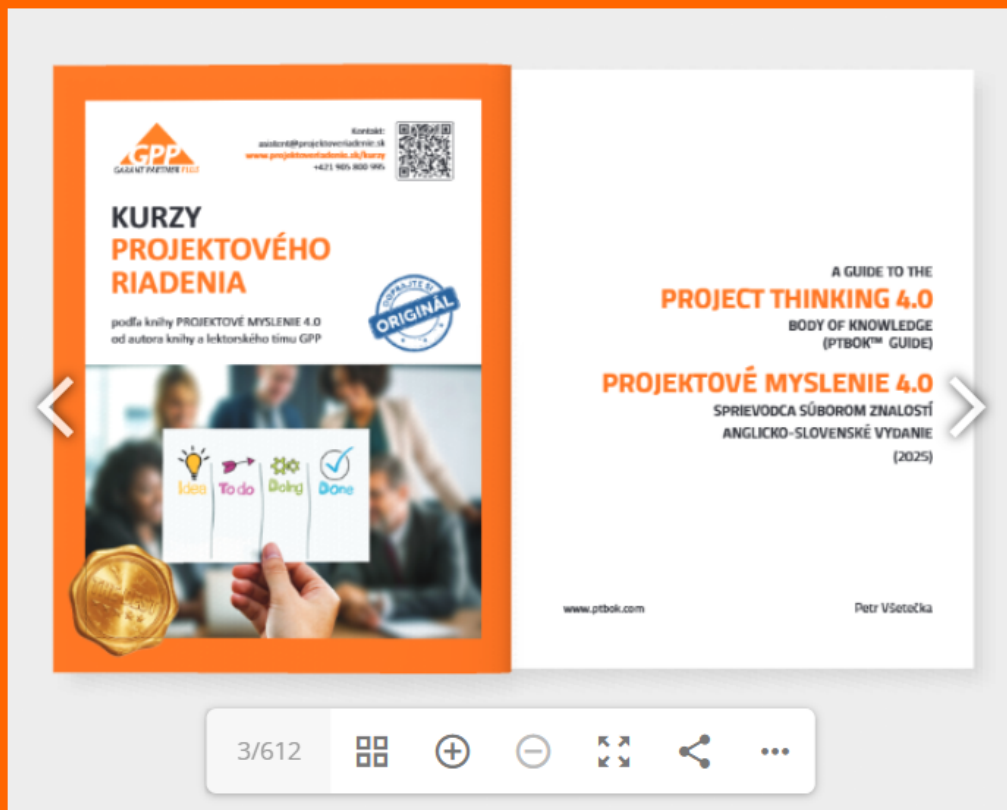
GPP
GARANT PARTNER PLUS

Kontakt:
asistent@projektoveriadenie.sk
www.projektoveriadenie.sk/kurzy
+421 905 800 995

KURZY
PROJEKTOVÉHO
RIADENIA

podľa knihy PROJEKTOVÉ MYSLENIE 4.0
od autora knihy a lektorského tímu GPP

OVERAJTE SI
ORIGINÁL

Idea
To do
Doing
Done

A GUIDE TO THE
PROJECT THINKING 4.0
BODY OF KNOWLEDGE
(PTBOK™ GUIDE)

PROJEKTOVÉ MYSLENIE 4.0
SPRIEVODCA SÚBOROM ZNALOSTÍ
ANGLICKO-SLOVENSKÉ VYDANIE
(2025)

www.ptbok.com

Petr Všetečka

3/612